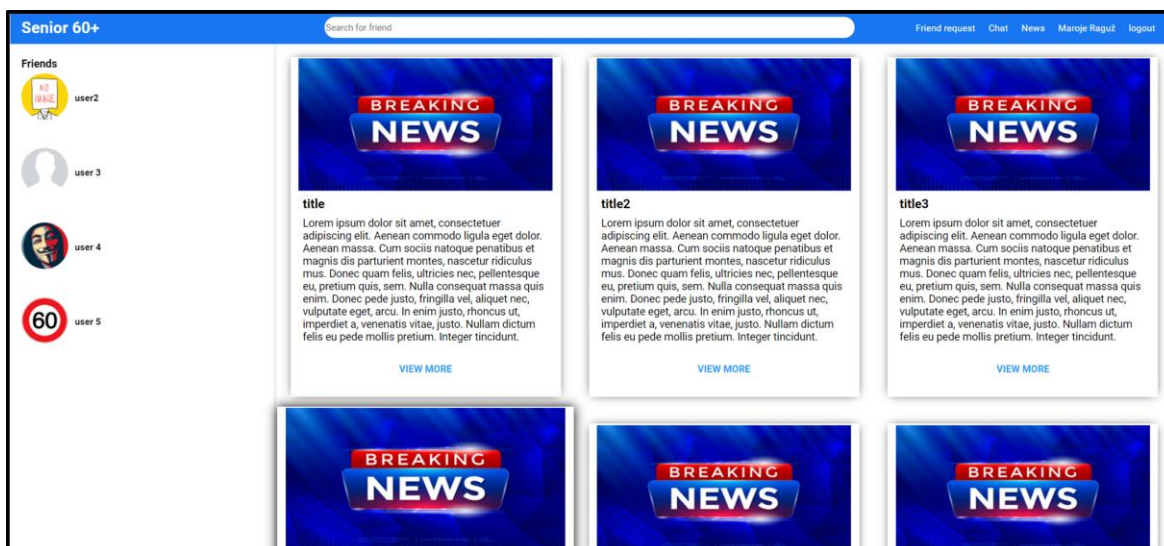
Senior 60+

Search for friend

Friend request Chat News Maroje Raguž logout

Friends

NO IMAGE

user2

user 3

user 4

60

user 5

BREAKING NEWS

title

Lorem ipsum dolor sit amet, consectetuer adipiscing elit. Aenean commodo ligula eget dolor. Aenean massa. Cum sociis natoque penatibus et magnis dis parturient montes, nascetur ridiculus mus. Donec quam felis, ultricies nec, pellentesque eu, pretium quis, sem. Nulla consequat massa quis enim. Donec pede justo, fringilla vel, aliquet nec, vulputate eget, arcu. In enim justo, rhoncus ut, imperdiet a, venenatis vitae, justo. Nullam dictum felis eu pede mollis pretium. Integer tincidunt.

VIEW MORE

BREAKING NEWS

title2

Lorem ipsum dolor sit amet, consectetuer adipiscing elit. Aenean commodo ligula eget dolor. Aenean massa. Cum sociis natoque penatibus et magnis dis parturient montes, nascetur ridiculus mus. Donec quam felis, ultricies nec, pellentesque eu, pretium quis, sem. Nulla consequat massa quis enim. Donec pede justo, fringilla vel, aliquet nec, vulputate eget, arcu. In enim justo, rhoncus ut, imperdiet a, venenatis vitae, justo. Nullam dictum felis eu pede mollis pretium. Integer tincidunt.

VIEW MORE

BREAKING NEWS

title3

Lorem ipsum dolor sit amet, consectetuer adipiscing elit. Aenean commodo ligula eget dolor. Aenean massa. Cum sociis natoque penatibus et magnis dis parturient montes, nascetur ridiculus mus. Donec quam felis, ultricies nec, pellentesque eu, pretium quis, sem. Nulla consequat massa quis enim. Donec pede justo, fringilla vel, aliquet nec, vulputate eget, arcu. In enim justo, rhoncus ut, imperdiet a, venenatis vitae, justo. Nullam dictum felis eu pede mollis pretium. Integer tincidunt.

VIEW MORE

BREAKING NEWS

BREAKING NEWS

BREAKING NEWS